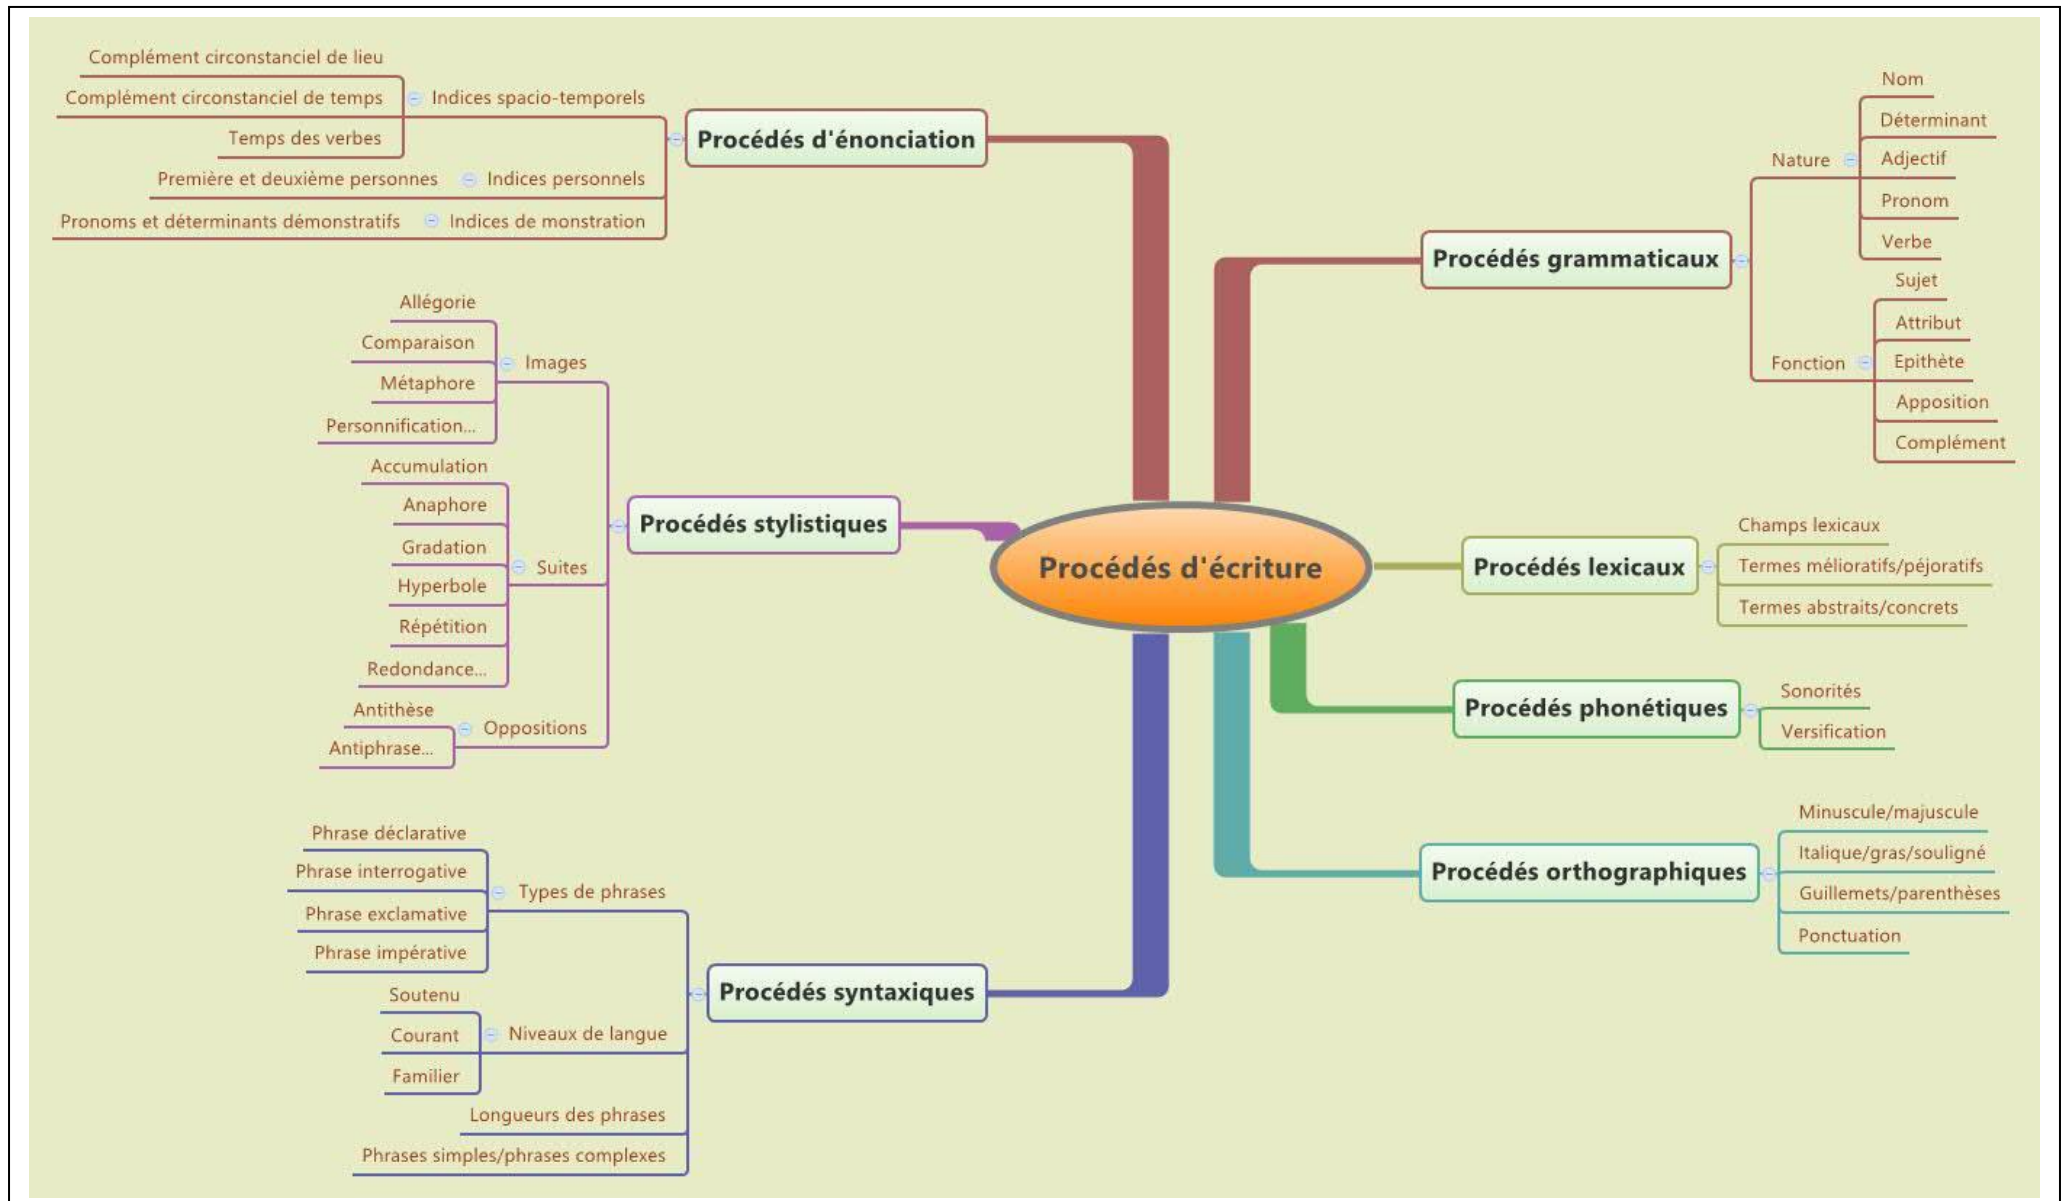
Procédés d'écriture

Procédés d'énonciation
Indices spacio-temporels
Complément circonstanciel de lieu
Complément circonstanciel de temps
Temps des verbes
Indices personnels
Première et deuxième personnes
Indices de monstration
Pronoms et déterminants démonstratifs

Procédés stylistiques
Images
Allégorie
Comparaison
Métaphore
Personnification...
Suites
Accumulation
Anaphore
Gradation
Hyperbole
Répétition
Redondance...
Oppositions
Antithèse
Antiphrase...

Procédés syntaxiques
Types de phrases
Phrase déclarative
Phrase interrogative
Phrase exclamative
Phrase impérative
Niveaux de langue
Soutenu
Courant
Familier
Longueurs des phrases
Phrases simples/phrases complexes

Procédés grammaticaux
Nature
Nom
Déterminant
Adjectif
Pronom
Verbe
Fonction
Sujet
Attribut
Epithète
Apposition
Complément

Procédés lexicaux
Champs lexicaux
Termes mélioratifs/péjoratifs
Termes abstraits/concrets

Procédés phonétiques
Sonorités
Versification

Procédés orthographiques
Minuscule/majuscule
Italique/gras/souligné
Guillemets/parenthèses
Ponctuation